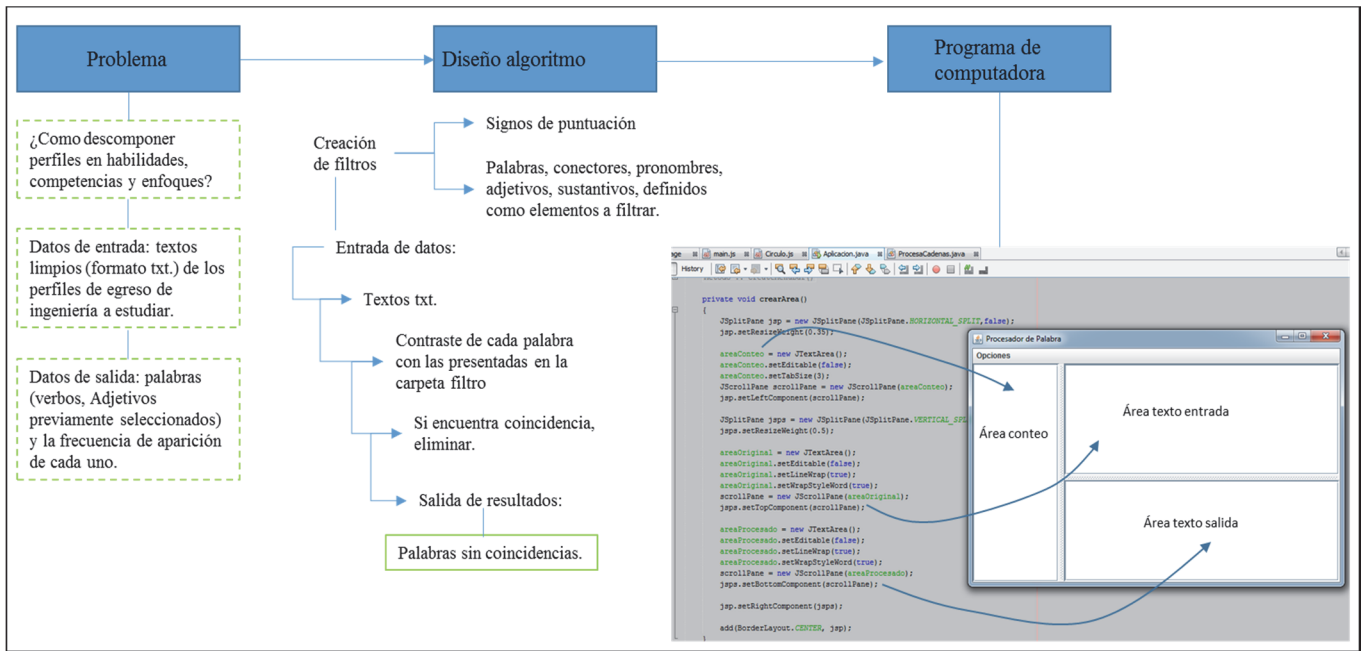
Problema

Diseño algoritmo

Programa de computadora

¿Como descomponer perfiles en habilidades, competencias y enfoques?

Datos de entrada: textos limpios (formato txt.) de los perfiles de egreso de ingeniería a estudiar.

Datos de salida: palabras (verbos, Adjetivos previamente seleccionados) y la frecuencia de aparición de cada uno.

Creación de filtros

Signos de puntuación

Palabras, conectores, pronombres, adjetivos, sustantivos, definidos como elementos a filtrar.

Entrada de datos:

Textos txt.

Contraste de cada palabra con las presentadas en la carpeta filtro

Si encuentra coincidencia, eliminar.

Salida de resultados:

Palabras sin coincidencias.

age | main.js | Circulo.js | Aplicacion.java | ProcesaCadenas.java

History

private void crearArea()
{
JSplitPane jsp = new JSplitPane(JSplitPane.HORIZONTAL_SPLIT,false);
jsp.setResizeWeight(0.35);

areaConteo = new JTextArea();
areaConteo.setEditable(false);
areaConteo.setTabSize(3);
JScrollPane scrollPane = new JScrollPane(areaConteo);
jsp.setLeftComponent(scrollPane);

JSplitPane jsps = new JSplitPane(JSplitPane.VERTICAL_SPL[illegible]
jsps.setResizeWeight(0.5);

areaOriginal = new JTextArea();
areaOriginal.setEditable(false);
areaOriginal.setLineWrap(true);
areaOriginal.setWrapStyleWord(true);
scrollPane = new JScrollPane(areaOriginal);
jsps.setTopComponent(scrollPane);

areaProcesado = new JTextArea();
areaProcesado.setEditable(false);
areaProcesado.setLineWrap(true);
areaProcesado.setWrapStyleWord(true);
scrollPane = new JScrollPane(areaProcesado);
jsps.setBottomComponent(scrollPane);

jsp.setRightComponent(jsps);

add(BorderLayout.CENTER, jsp);

Procesador de Palabra

Opciones

Área conteo

Área texto entrada

Área texto salida